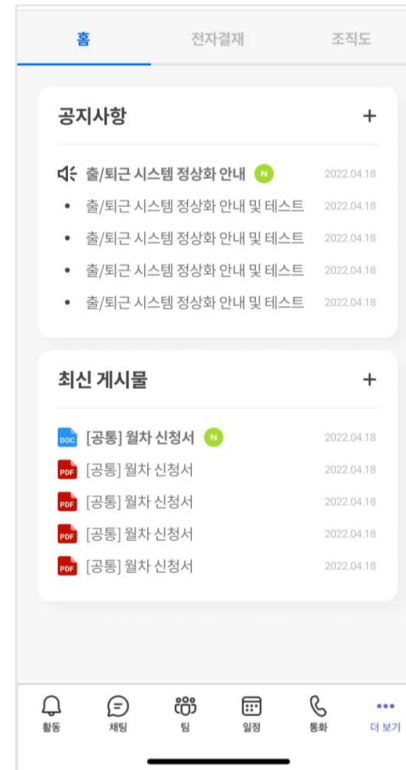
홈 전자결재 조직도

공지사항 +

출/퇴근 시스템 정상화 안내 N 2022.04.18
• 출/퇴근 시스템 정상화 안내 및 테스트 2022.04.18
• 출/퇴근 시스템 정상화 안내 및 테스트 2022.04.18
• 출/퇴근 시스템 정상화 안내 및 테스트 2022.04.18
• 출/퇴근 시스템 정상화 안내 및 테스트 2022.04.18

최신 게시물 +

DOC [공통] 월차 신청서 N 2022.04.18
PDF [공통] 월차 신청서 2022.04.18
PDF [공통] 월차 신청서 2022.04.18
PDF [공통] 월차 신청서 2022.04.18
PDF [공통] 월차 신청서 2022.04.18

활동 채팅 팀 일정 통화 더 보기